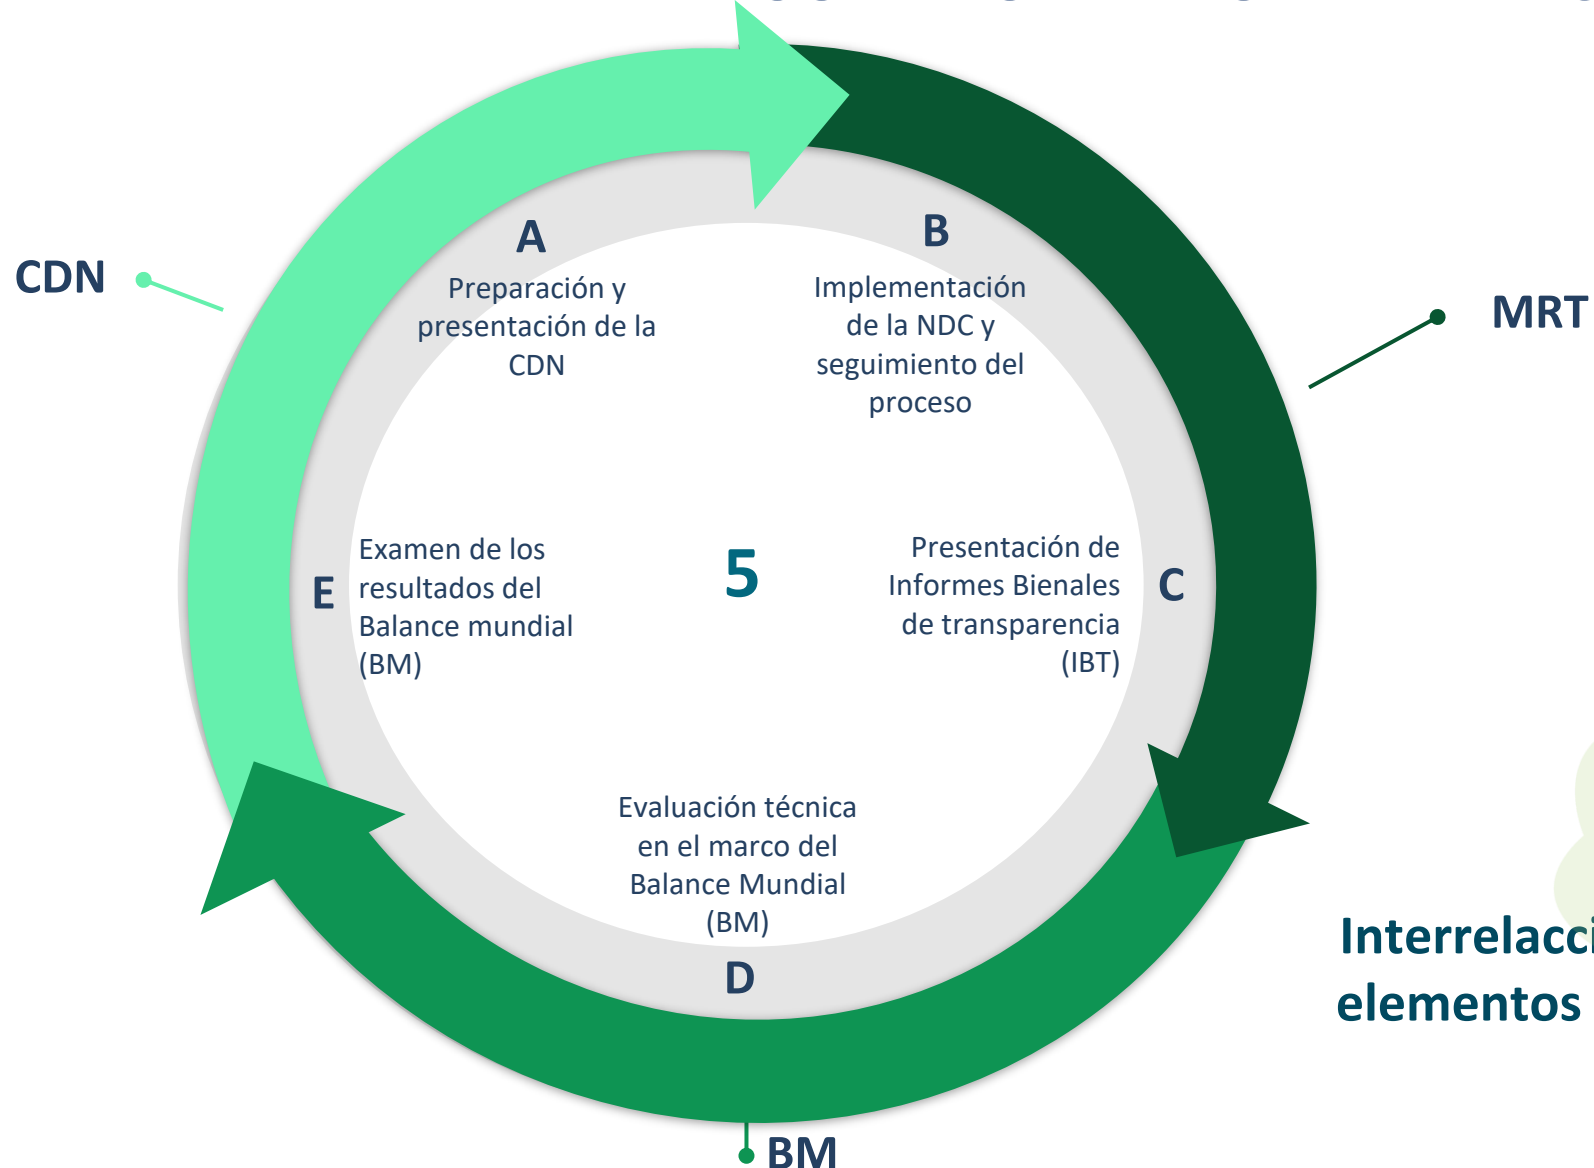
CDN

A
Preparación y presentación de la CDN

B
Implementación de la NDC y seguimiento del proceso

MRT

E
Examen de los resultados del Balance mundial (BM)

5

Presentación de Informes Bienales de transparencia (IBT)
C

Evaluación técnica en el marco del Balance Mundial (BM)
D

BM

Interrelacci
elementos